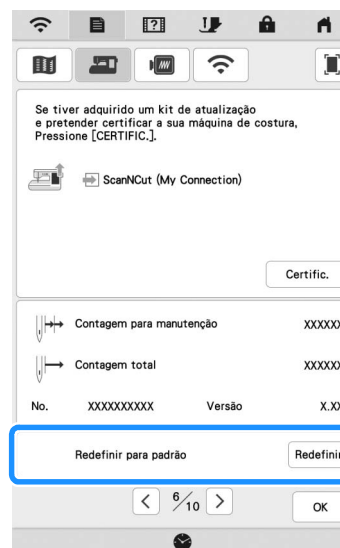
Se tiver adquirido um kit de atualização e pretender certificar a sua máquina de costura, Pressione [CERTIFIC.].

ScanNCut (My Connection)

Certific.

Contagem para manutenção XXXXX

Contagem total XXXXX

No. XXXXXXXXXX Versão X.XX

Redefinir para padrão Redefinir

$\frac{6}{10}$

OK